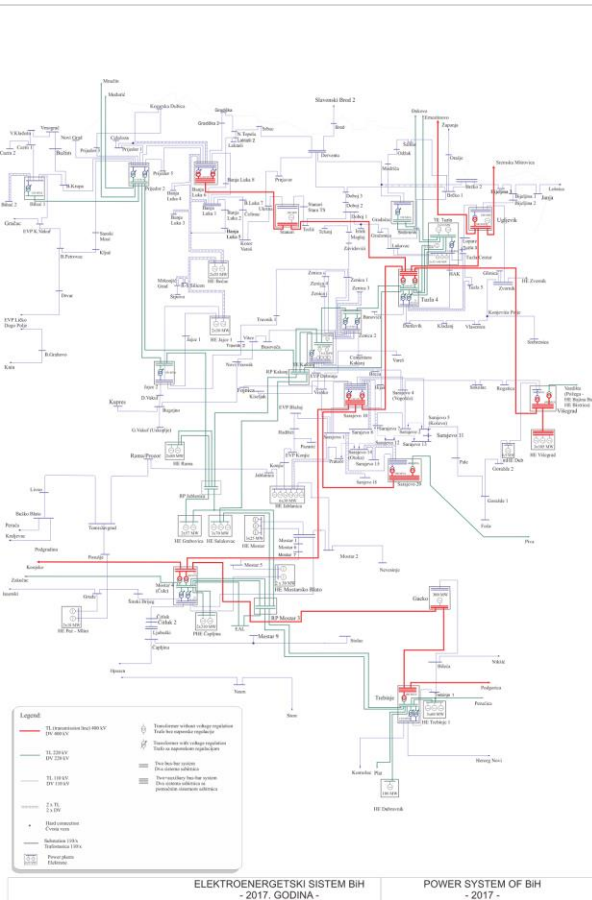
Slavonski Brod 2

Odžak
Gradačac
Županja
Srem. Mitrovica
Bijeljina 3
Bijeljina 1
Bijeljina 2
Lešnica
Loznica
Ugljevik
TE Tuzla
Tuzla 4
Zvornik
HE Zvornik
Višegrad
HE Višegrad
Sarajevo 20
Sarajevo 10
Gacko
Trebinje
HE Trebinje 1
HE Dubrovnik
Podgorica
Nikšić
Herceg Novi
Mostar 4
HE Mostarsko Blato
HE Rama
HE Jablanica
HE Grabovica
HE Salakovac
HE Mostar
RP Jablanica
Jajce 2
HE Jajce 1
HE Jajce 2
Banja Luka 6
Banja Luka 1
Banja Luka 5
Prijedor 2
Bihać 1
Kakanj
Zenica 2
RP Kakanj
Čitluk
Čapljina
PHE Čapljina
HE Peć - Mlini
Mostar 3
RP Mostar
Stanari
Doboj 4
Kladanj
Vlasenica
Goražde 1
Foča
Gračac
Konjsko
Zakučac
Imotski
Grude
Široki Brijeg
Neum
Opuzen
Ston
Komolac
Plat
Bileća

Legend:
TL (transmission line) 400 kV
DV 400 kV
TL 220 kV
DV 220 kV
TL 110 kV
DV 110 kV
2 x TL
2 x DV
Hard connection
Čvrsta veza
Substation 110 kV
Trafostanica 110 kV
Power plants
Elektrane
Transformer without voltage regulation
Trafo bez napomske regulacije
Transformer with voltage regulation
Trafo sa naponskom regulacijom
Two bus bar system
Dva sistema sabirnica
Two+auxiliary bus bar system
Dva sistema sabirnica sa pomoćnim sistemom sabirnica

ELEKTROENERGETSKI SISTEM BiH
- 2017. GODINA -
POWER SYSTEM OF BiH
- 2017 -